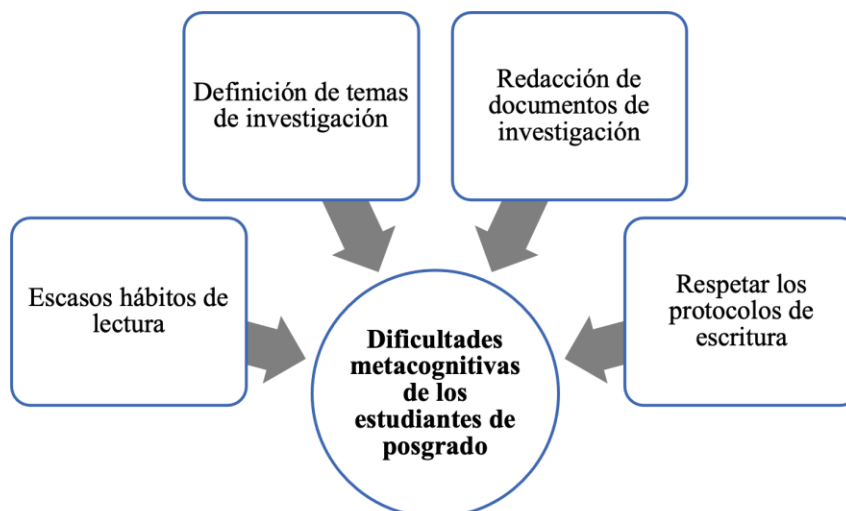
Definición de temas de investigación

Redacción de documentos de investigación

Escasos hábitos de lectura

Dificultades metacognitivas de los estudiantes de posgrado

Respetar los protocolos de escritura